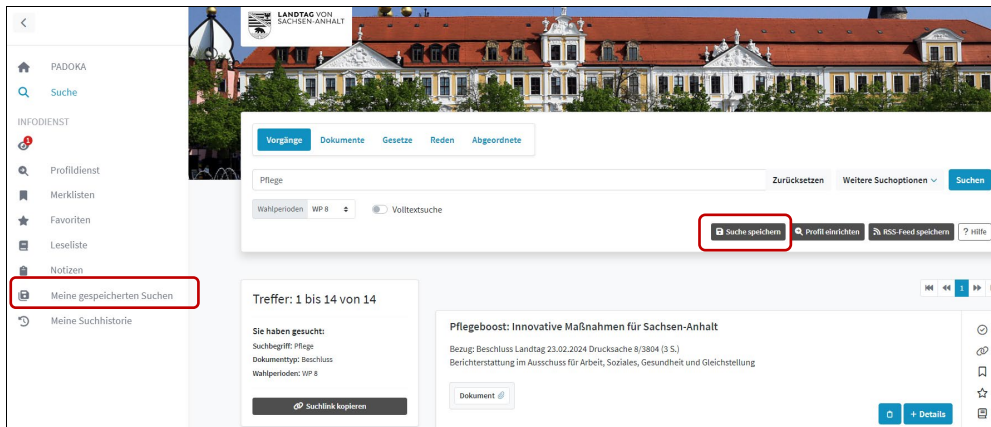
PADOKA
Suche
INFODIENST
1
Profildienst
Merklisten
Favoriten
Leseliste
Notizen
Meine gespeicherten Suchen
Meine Suchhistorie

LANDTAG VON SACHSEN-ANHALT

Vorgänge Dokumente Gesetze Reden Abgeordnete

Pflege
Zurücksetzen Weitere Suchoptionen Suchen
Wahlperioden WP 8 Volltextsuche
Suche speichern Profil einrichten RSS-Feed speichern ? Hilfe

Treffer: 1 bis 14 von 14

Sie haben gesucht:
Suchbegriff: Pflege
Dokumenttyp: Beschluss
Wahlperioden: WP 8

Suchlink kopieren

1

Pflegeboost: Innovative Maßnahmen für Sachsen-Anhalt
Bezug: Beschluss Landtag 23.02.2024 Drucksache 8/3804 (3 S.)
Berichterstattung im Ausschuss für Arbeit, Soziales, Gesundheit und Gleichstellung
Dokument
+ Details